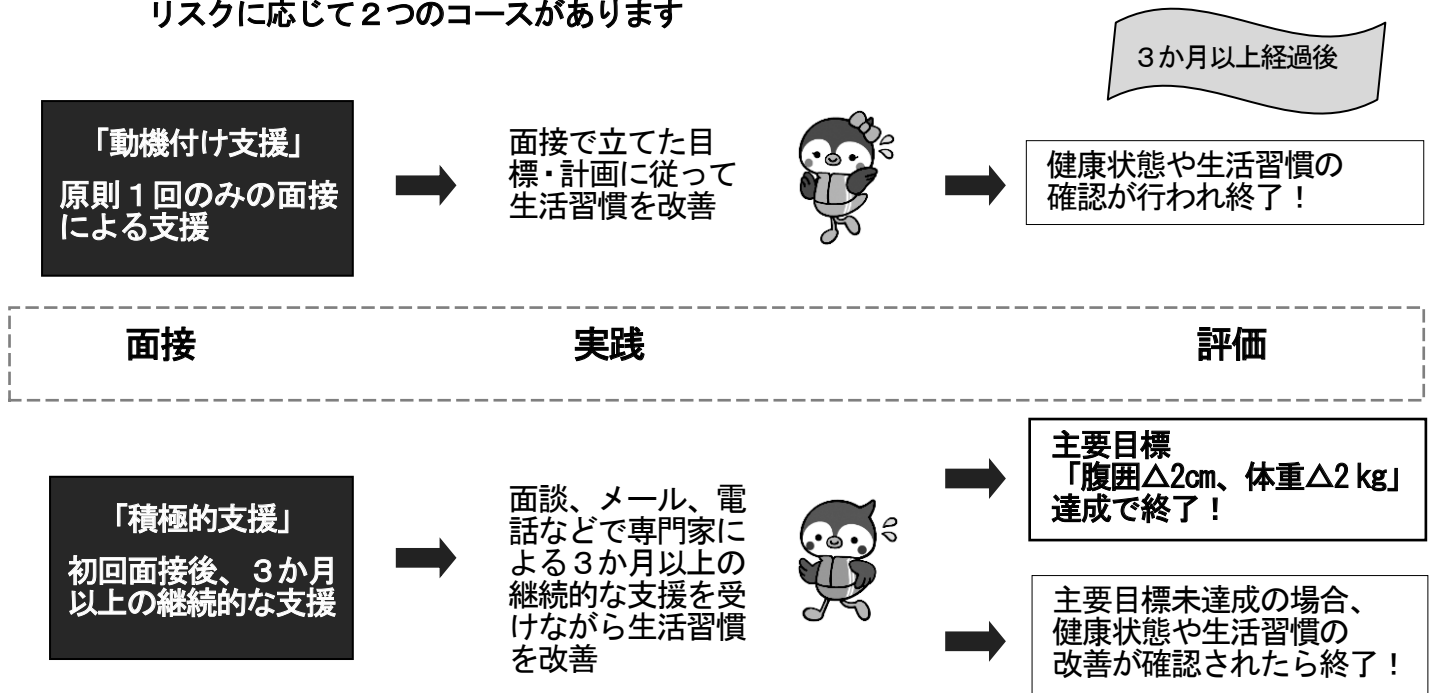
リスクに応じて２つのコースがあります

３か月以上経過後

「動機付け支援」
原則１回のみの面接による支援

面接で立てた目標・計画に従って生活習慣を改善

健康状態や生活習慣の確認が行われ終了！

面接

実践

評価

「積極的支援」
初回面接後、３か月以上の継続的な支援

面談、メール、電話などで専門家による３か月以上の継続的な支援を受けながら生活習慣を改善

主要目標
「腹囲△2cm、体重△2 kg」
達成で終了！

主要目標未達成の場合、健康状態や生活習慣の改善が確認されたら終了！